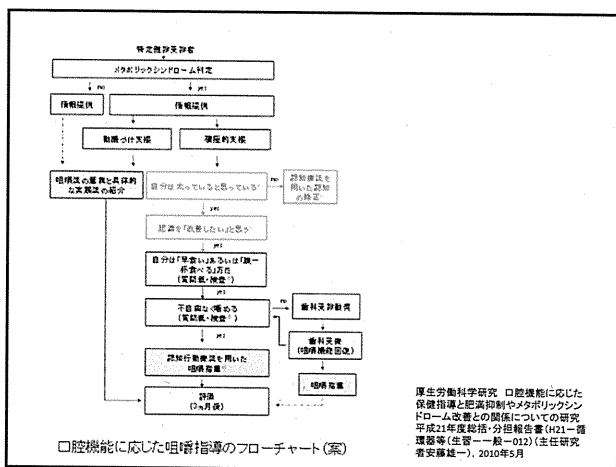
特定健診受診者

メタボリックシンドローム判定

no

yes

情報提供

情報提供

動機づけ支援

積極的支援

咀嚼法の重要と具体的な支援法の紹介

自分は太っていると思っている

no

認知療法を用いた認知の修正

yes

肥満を「改善したい」と思う

yes

自分は「早食い」あるいは「腹一杯食べる」方だ
(質問紙・検査*)

yes

不自由なく噛める
(質問紙・検査*)

no

歯科受診勧奨

歯科受療
(咀嚼機能回復)

yes

認知行動療法を用いた咀嚼指導

咀嚼指導

評価
(3ヵ月後)

厚生労働科学研究 口腔機能に応じた保健指導と肥満抑制やメタボリックシンドローム改善との関係についての研究 平成21年度総括・分担報告書(H21ー循環器等(生習ー一般ー012)(主任研究者安藤雄一)、2010年5月

口腔機能に応じた咀嚼指導のフローチャート(案)